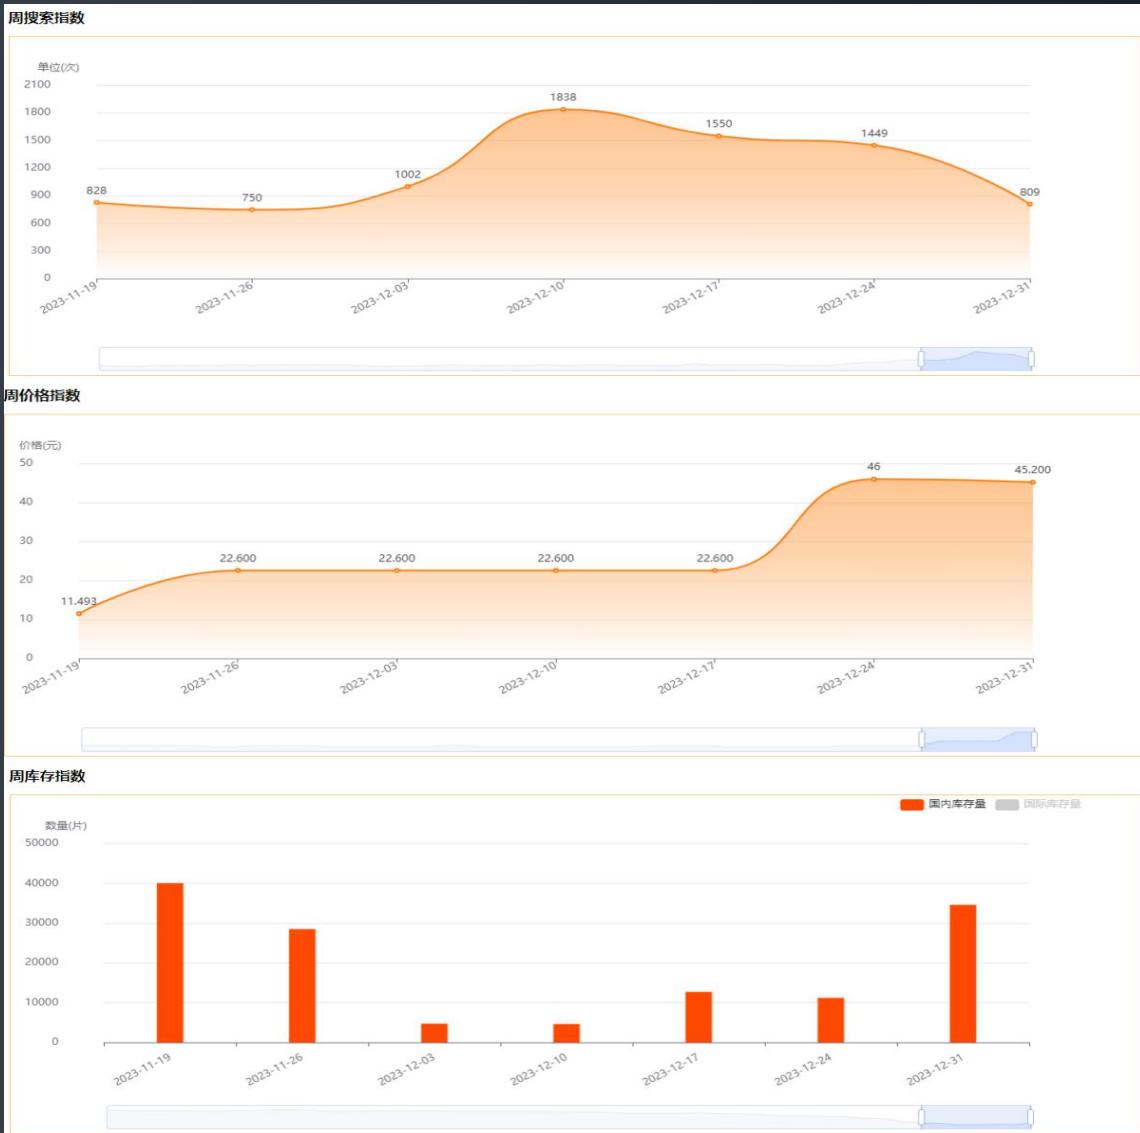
周搜索指数

单位(次)
2100
1800
1500
1200
900
600
300
0

828
750
1002
1838
1550
1449
809

2023-11-19
2023-11-26
2023-12-03
2023-12-10
2023-12-17
2023-12-24
2023-12-31

周价格指数

价格(元)
50
40
30
20
10
0

11.493
22.600
22.600
22.600
22.600
46
45.200

2023-11-19
2023-11-26
2023-12-03
2023-12-10
2023-12-17
2023-12-24
2023-12-31

周库存指数

国内库存量
国际库存量

数量(片)
50000
40000
30000
20000
10000
0

2023-11-19
2023-11-26
2023-12-03
2023-12-10
2023-12-17
2023-12-24
2023-12-31